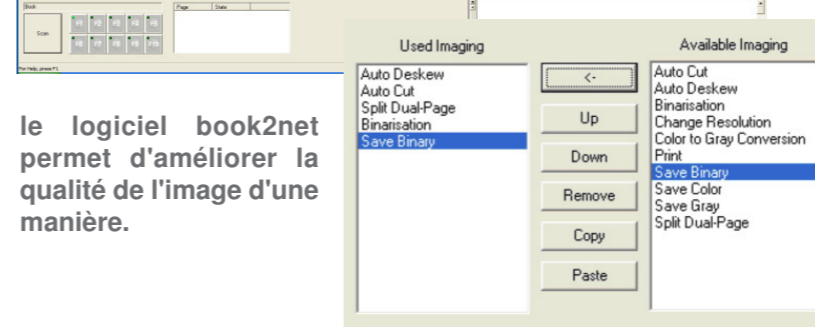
Book
Scan
F1 F2 F3 F4 F5
F6 F7 F8 F9 F10
Page State
For Help, press F1

le logiciel book2net permet d'améliorer la qualité de l'image d'une manière.

Used Imaging
Auto Deskew
Auto Cut
Split Dual-Page
Binarisation
Save Binary

<-
Up
Down
Remove
Copy
Paste

Available Imaging
Auto Cut
Auto Deskew
Binarisation
Change Resolution
Color to Gray Conversion
Print
Save Binary
Save Color
Save Gray
Split Dual-Page